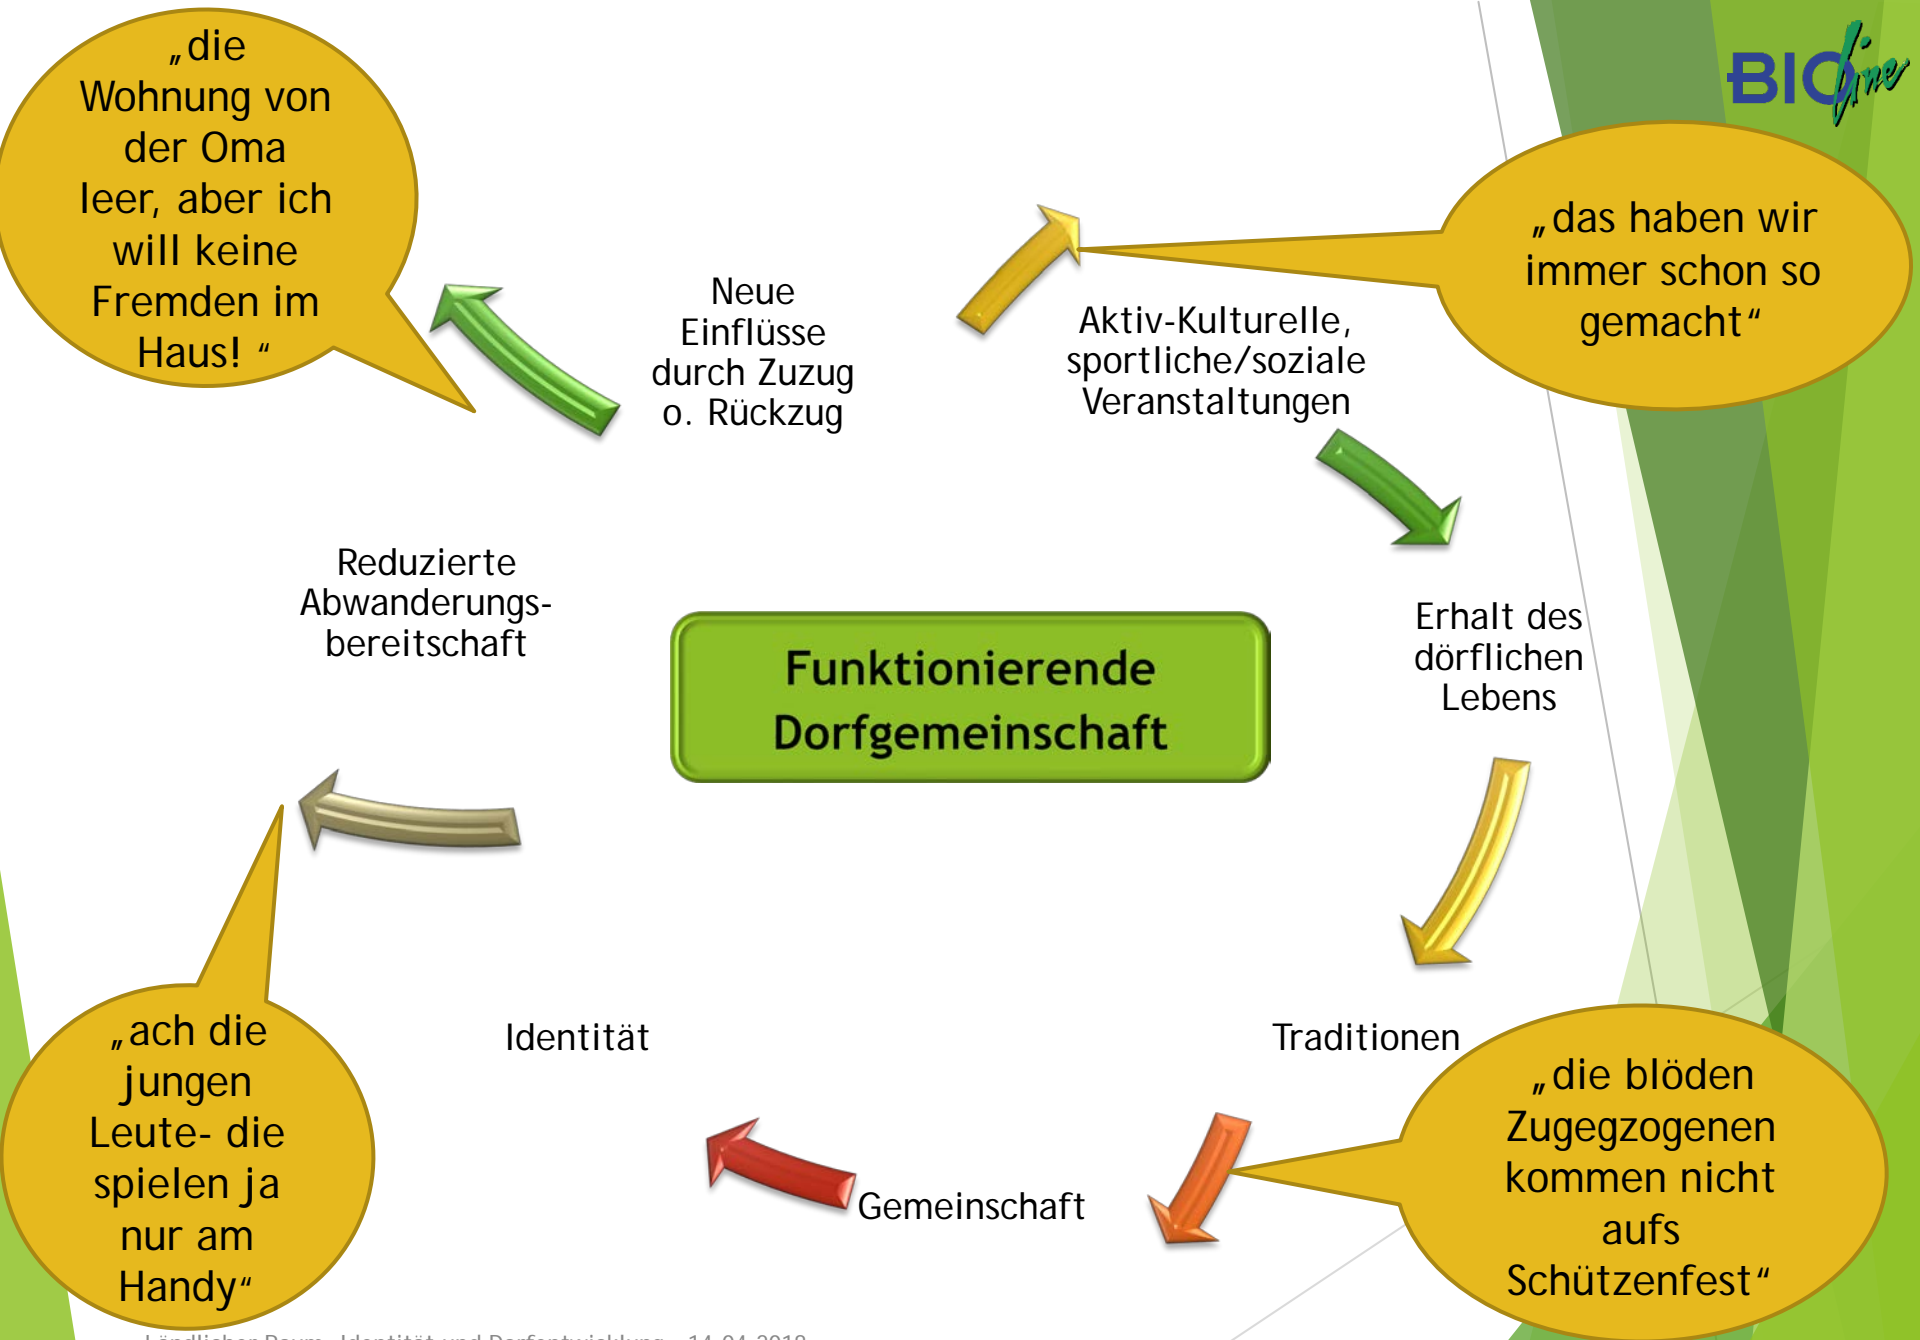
„die Wohnung von der Oma leer, aber ich will keine Fremden im Haus! “

BIOline

„das haben wir immer schon so gemacht“

Neue Einflüsse durch Zuzug o. Rückzug

Aktiv-Kulturelle, sportliche/soziale Veranstaltungen

Reduzierte Abwanderungsbereitschaft

Funktionierende Dorfgemeinschaft

Erhalt des dörflichen Lebens

„ach die jungen Leute- die spielen ja nur am Handy“

Identität

Traditionen

„die blöden Zugegzogenen kommen nicht aufs Schützenfest“

Gemeinschaft

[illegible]